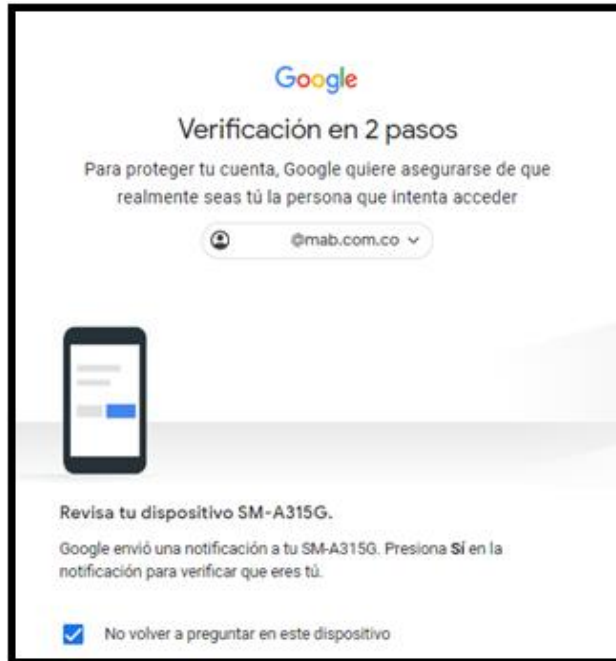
Google

Verificación en 2 pasos

Para proteger tu cuenta, Google quiere asegurarse de que realmente seas tú la persona que intenta acceder

@mab.com.co

Revisa tu dispositivo SM-A315G.

Google envió una notificación a tu SM-A315G. Presiona **Sí** en la notificación para verificar que eres tú.

No volver a preguntar en este dispositivo